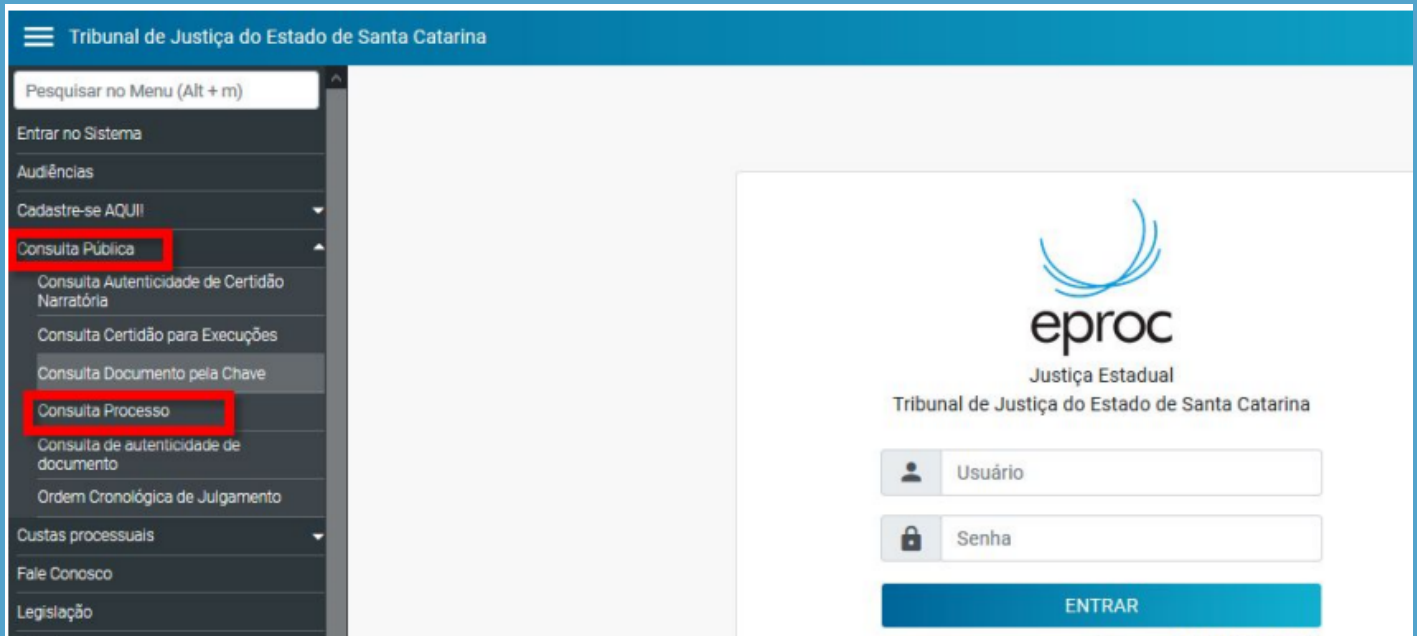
Tribunal de Justiça do Estado de Santa Catarina

Pesquisar no Menu (Alt + m)
Entrar no Sistema
Audiências
Cadastre-se AQUI!
Consulta Pública
Consulta Autenticidade de Certidão Narratória
Consulta Certidão para Execuções
Consulta Documento pela Chave
Consulta Processo
Consulta de autenticidade de documento
Ordem Cronológica de Julgamento
Custas processuais
Fale Conosco
Legislação

eproc
Justiça Estadual
Tribunal de Justiça do Estado de Santa Catarina

Usuário

Senha

ENTRAR